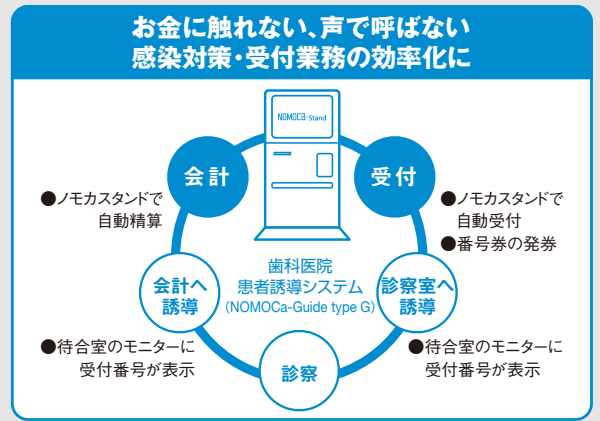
お金に触れない、声で呼ばない
感染対策・受付業務の効率化に

NOMOCa-Stand

会計

受付

●ノモカスタンドで
自動精算

●ノモカスタンドで
自動受付
●番号券の発券

歯科医院
患者誘導システム
(NOMOCa-Guide type G)

会計へ
誘導

診察室へ
誘導

●待合室のモニターに
受付番号が表示

●待合室のモニターに
受付番号が表示

診察